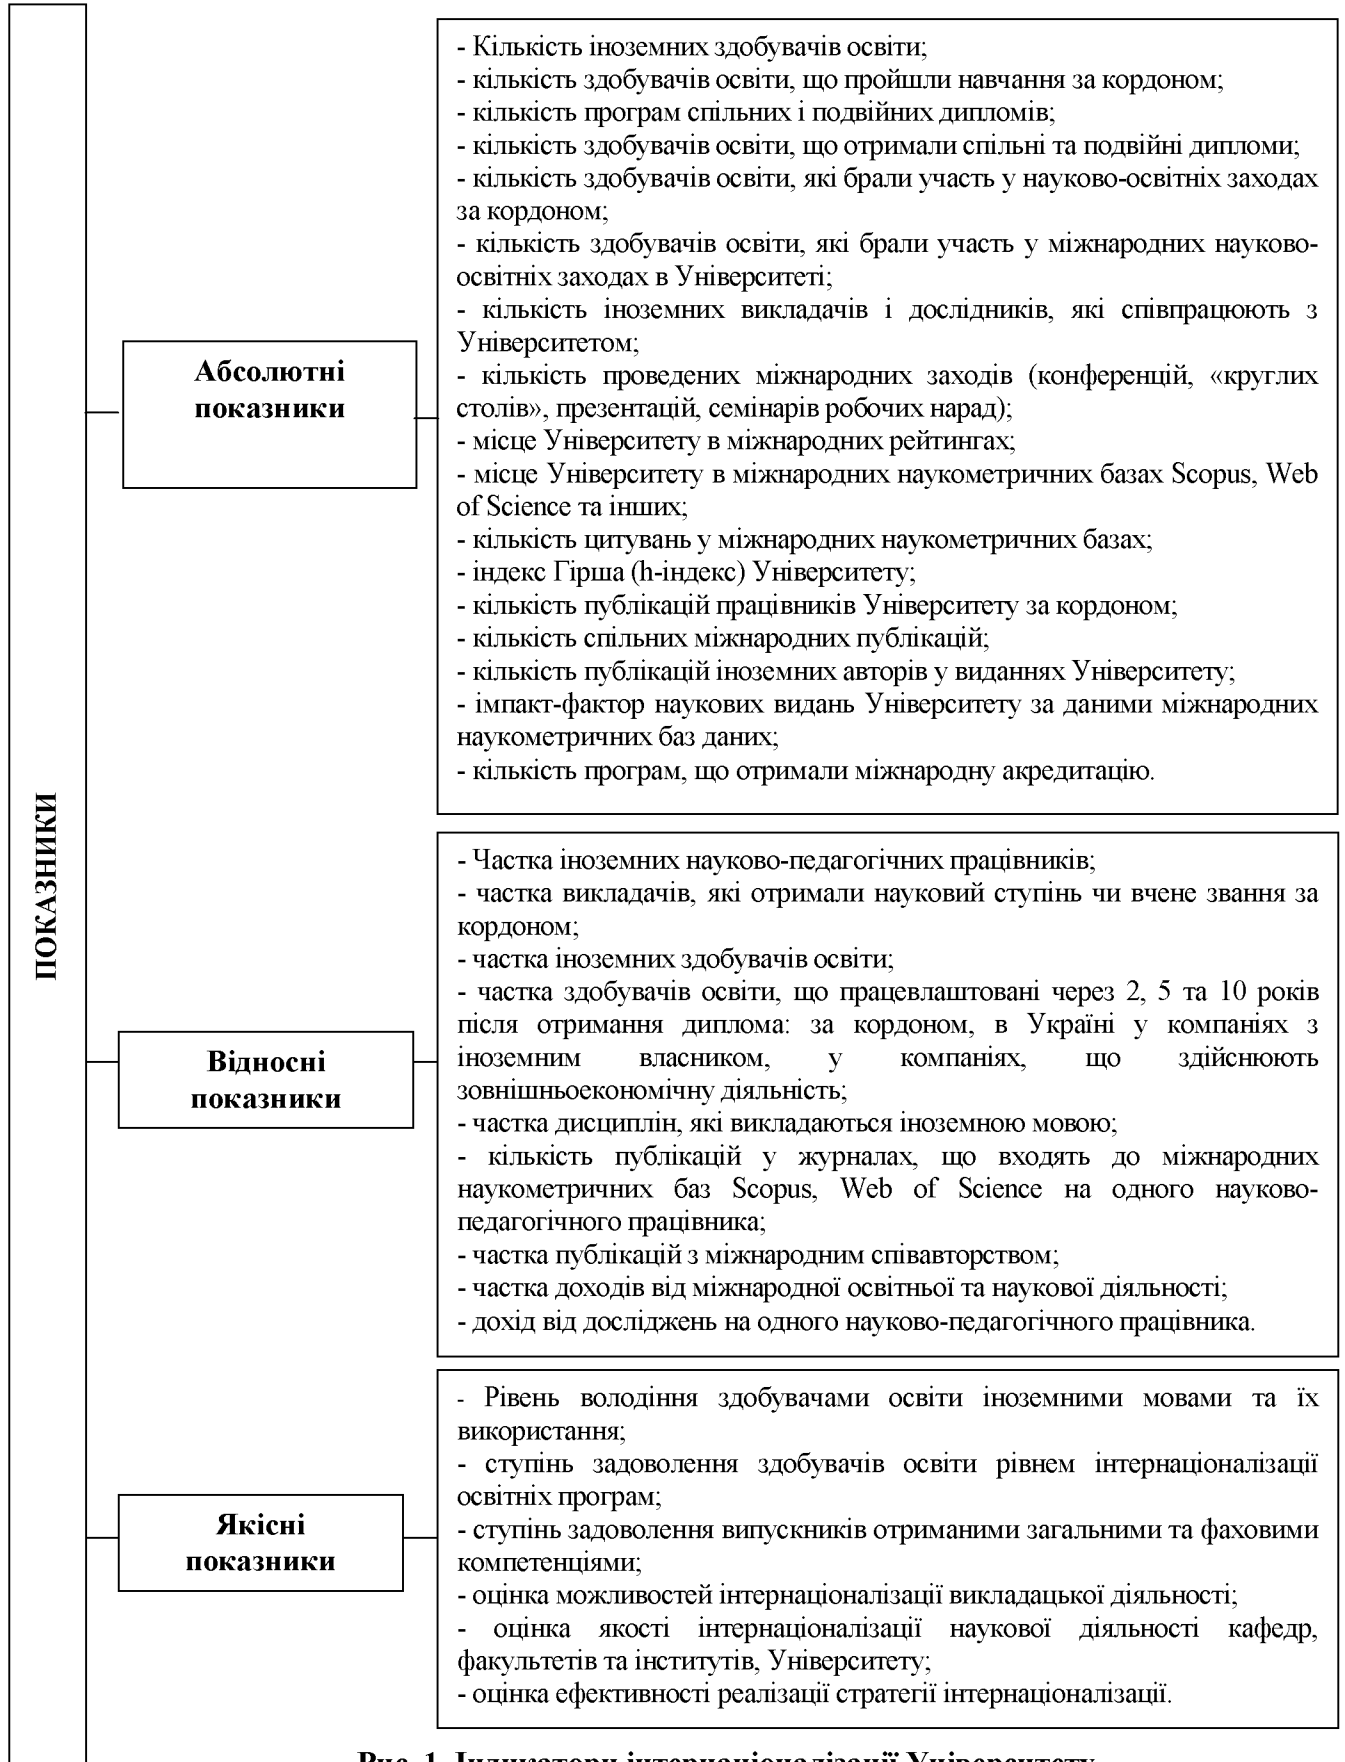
ПОКАЗНИКИ

Абсолютні показники

- Кількість іноземних здобувачів освіти;
- кількість здобувачів освіти, що пройшли навчання за кордоном;
- кількість програм спільних і подвійних дипломів;
- кількість здобувачів освіти, що отримали спільні та подвійні дипломи;
- кількість здобувачів освіти, які брали участь у науково-освітніх заходах за кордоном;
- кількість здобувачів освіти, які брали участь у міжнародних науково-освітніх заходах в Університеті;
- кількість іноземних викладачів і дослідників, які співпрацюють з Університетом;
- кількість проведених міжнародних заходів (конференцій, «круглих столів», презентацій, семінарів робочих нарад);
- місце Університету в міжнародних рейтингах;
- місце Університету в міжнародних наукометричних базах Scopus, Web of Science та інших;
- кількість цитувань у міжнародних наукометричних базах;
- індекс Гірша (h-індекс) Університету;
- кількість публікацій працівників Університету за кордоном;
- кількість спільних міжнародних публікацій;
- кількість публікацій іноземних авторів у виданнях Університету;
- імпакт-фактор наукових видань Університету за даними міжнародних наукометричних баз даних;
- кількість програм, що отримали міжнародну акредитацію.

Відносні показники

- Частка іноземних науково-педагогічних працівників;
- частка викладачів, які отримали науковий ступінь чи вчене звання за кордоном;
- частка іноземних здобувачів освіти;
- частка здобувачів освіти, що працевлаштовані через 2, 5 та 10 років після отримання диплома: за кордоном, в Україні у компаніях з іноземним власником, у компаніях, що здійснюють зовнішньоекономічну діяльність;
- частка дисциплін, які викладаються іноземною мовою;
- кількість публікацій у журналах, що входять до міжнародних наукометричних баз Scopus, Web of Science на одного науково-педагогічного працівника;
- частка публікацій з міжнародним співавторством;
- частка доходів від міжнародної освітньої та наукової діяльності;
- дохід від досліджень на одного науково-педагогічного працівника.

Якісні показники

- Рівень володіння здобувачами освіти іноземними мовами та їх використання;
- ступінь задоволення здобувачів освіти рівнем інтернаціоналізації освітніх програм;
- ступінь задоволення випускників отриманими загальними та фаховими компетенціями;
- оцінка можливостей інтернаціоналізації викладацької діяльності;
- оцінка якості інтернаціоналізації наукової діяльності кафедр, факультетів та інститутів, Університету;
- оцінка ефективності реалізації стратегії інтернаціоналізації.

Рис. 1. Індикатори інтернаціоналізації Університету